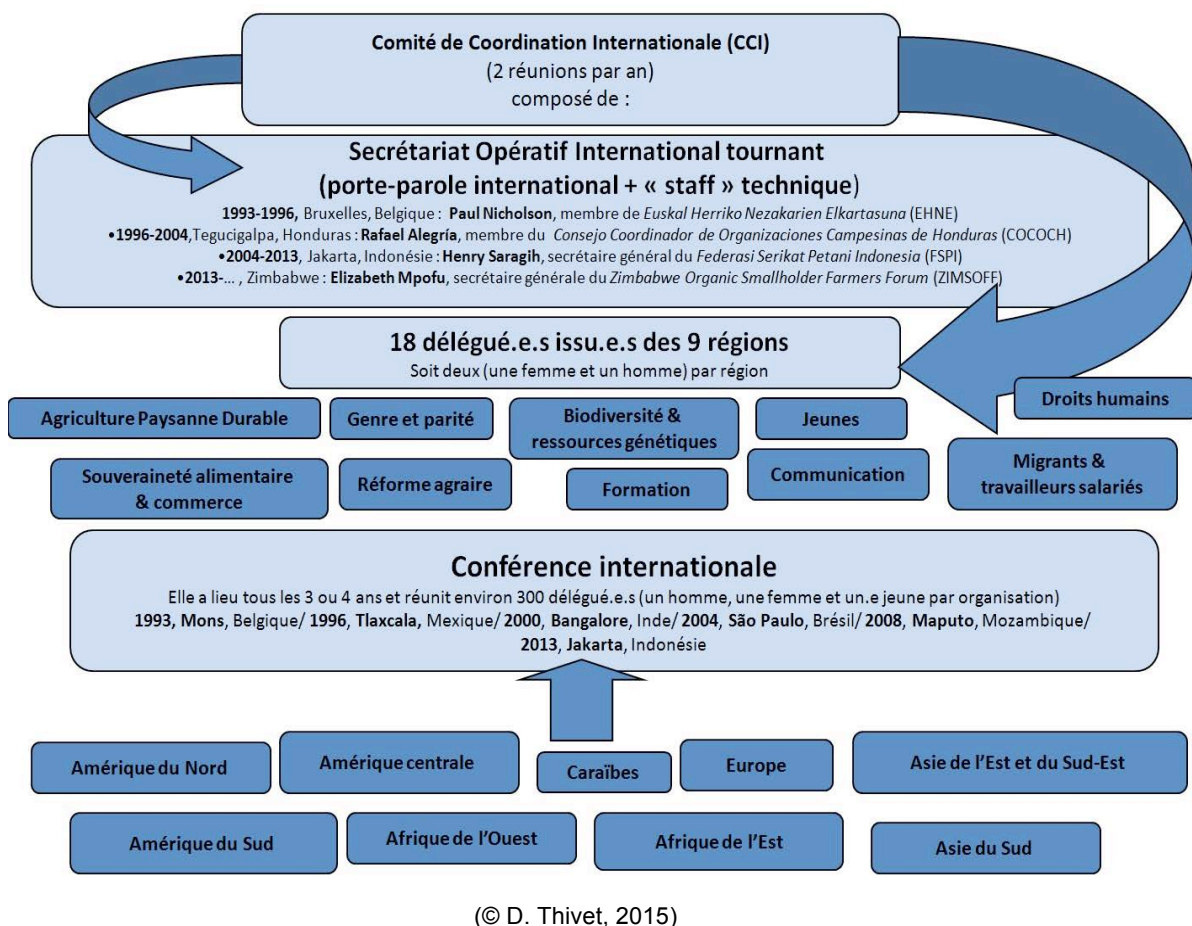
Comité de Coordination Internationale (CCI)
(2 réunions par an)
composé de :

Secrétariat Opératif International tournant
(porte-parole international + « staff » technique)
1993-1996, Bruxelles, Belgique : Paul Nicholson, membre de Euskal Herriko Nezakarien Elkartasuna (EHNE)
•1996-2004,Tegucigalpa, Honduras : Rafael Alegría, membre du Consejo Coordinador de Organizaciones Campesinas de Honduras (COCOCH)
•2004-2013, Jakarta, Indonésie : Henry Saragih, secrétaire général du Federasi Serikat Petani Indonesia (FSPI)
•2013-… , Zimbabwe : Elizabeth Mpofu, secrétaire générale du Zimbabwe Organic Smallholder Farmers Forum (ZIMSOFF)

18 délégué.e.s issu.e.s des 9 régions
Soit deux (une femme et un homme) par région

Droits humains

Agriculture Paysanne Durable

Genre et parité

Biodiversité & ressources génétiques

Jeunes

Souveraineté alimentaire & commerce

Réforme agraire

Formation

Communication

Migrants & travailleurs salariés

Conférence internationale
Elle a lieu tous les 3 ou 4 ans et réunit environ 300 délégué.e.s (un homme, une femme et un.e jeune par organisation)
1993, Mons, Belgique/ 1996, Tlaxcala, Mexique/ 2000, Bangalore, Inde/ 2004, São Paulo, Brésil/ 2008, Maputo, Mozambique/ 2013, Jakarta, Indonésie

Amérique du Nord

Amérique centrale

Caraïbes

Europe

Asie de l'Est et du Sud-Est

Amérique du Sud

Afrique de l'Ouest

Afrique de l'Est

Asie du Sud

(© D. Thivet, 2015)